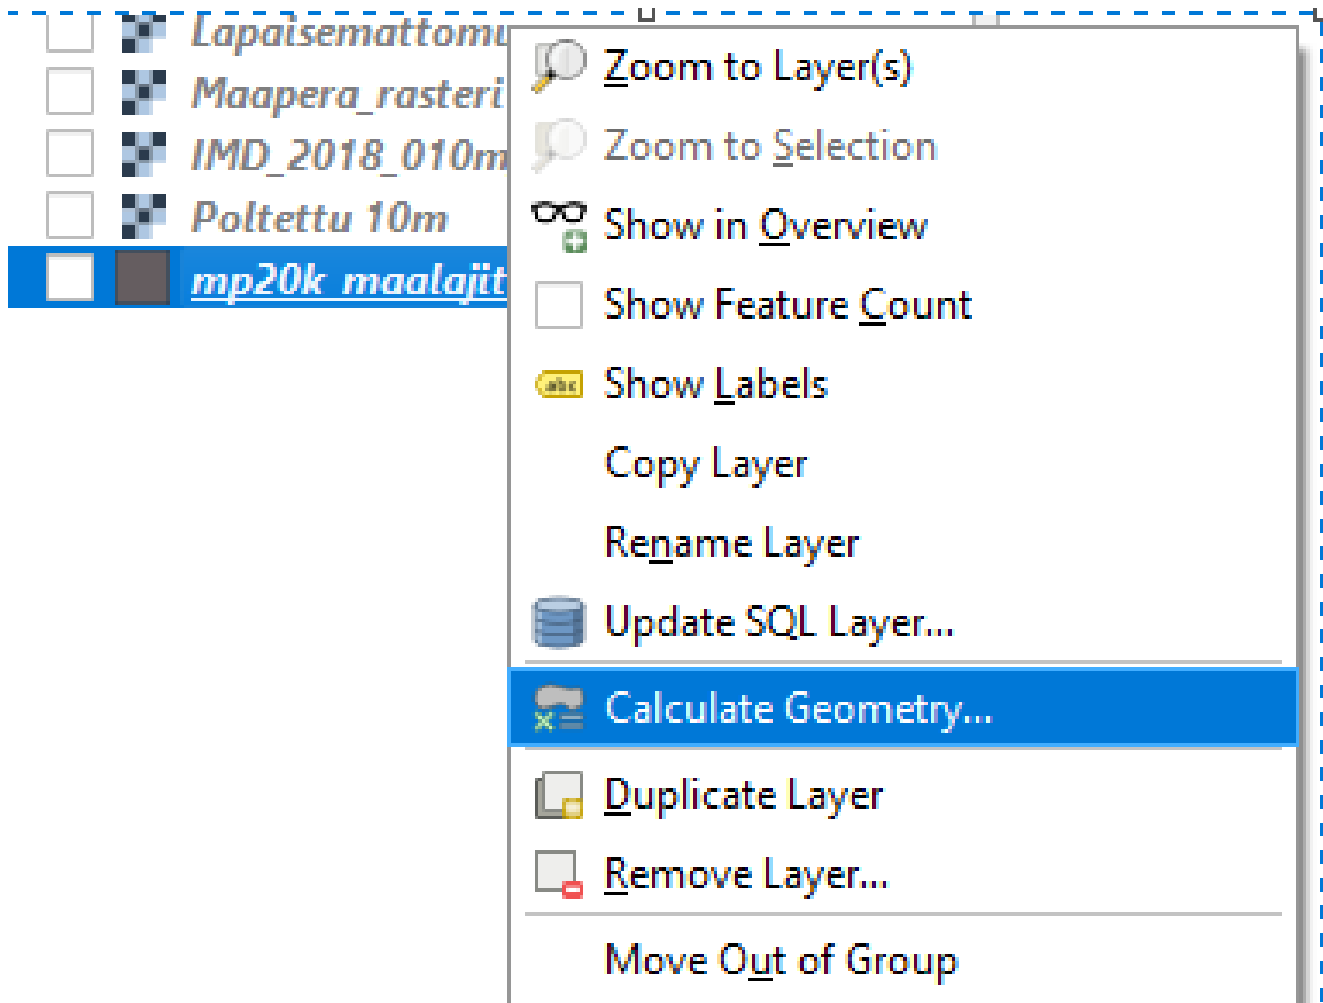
Lapaisemattomu
Maapera_rasteri
IMD_2018_010m
Poltettu 10m
mp20k_maalajit

Zoom to Layer(s)
Zoom to Selection
Show in Overview
Show Feature Count
abc Show Labels
Copy Layer
Rename Layer
Update SQL Layer...
Calculate Geometry...
Duplicate Layer
Remove Layer...
Move Out of Group